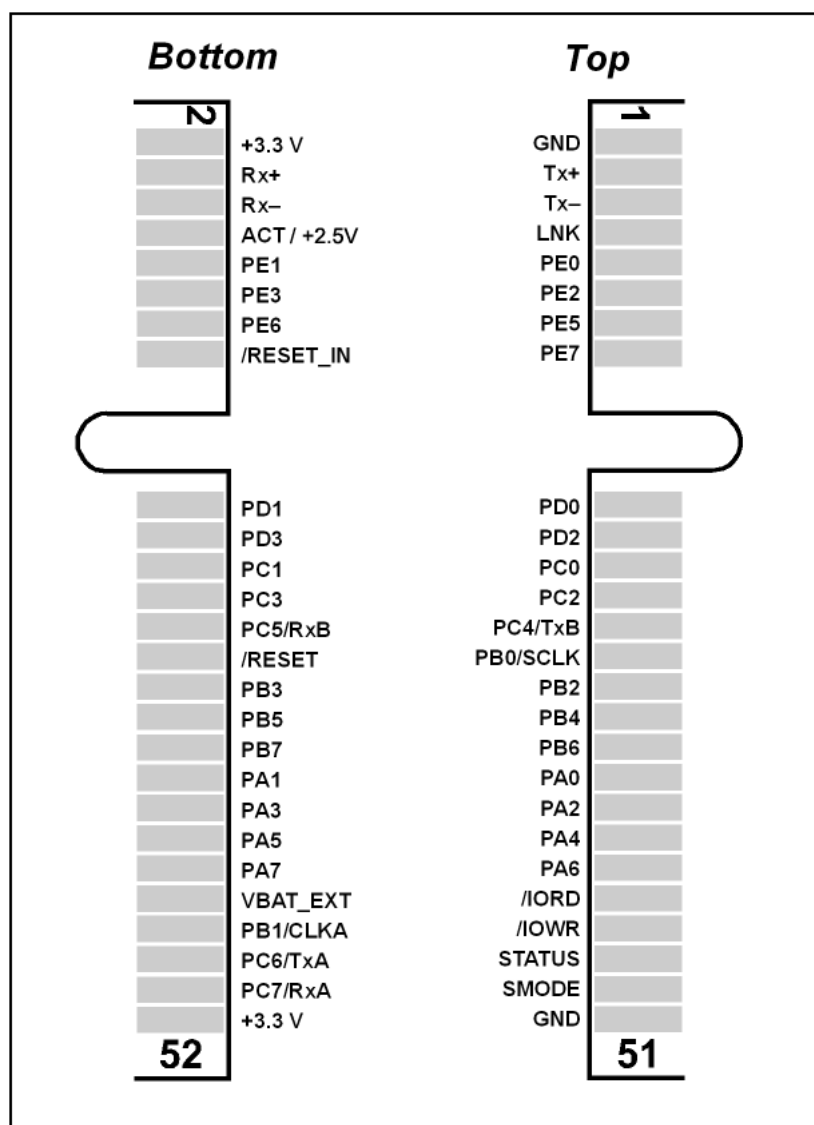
Bottom

2

+3.3 V
Rx+
Rx–
ACT / +2.5V
PE1
PE3
PE6
/RESET_IN

PD1
PD3
PC1
PC3
PC5/RxB
/RESET
PB3
PB5
PB7
PA1
PA3
PA5
PA7
VBAT_EXT
PB1/CLKA
PC6/TxA
PC7/RxA
+3.3 V

52

Top

1

GND
Tx+
Tx–
LNK
PE0
PE2
PE5
PE7

PD0
PD2
PC0
PC2
PC4/TxB
PB0/SCLK
PB2
PB4
PB6
PA0
PA2
PA4
PA6
/IORD
/IOWR
STATUS
SMODE
GND

51